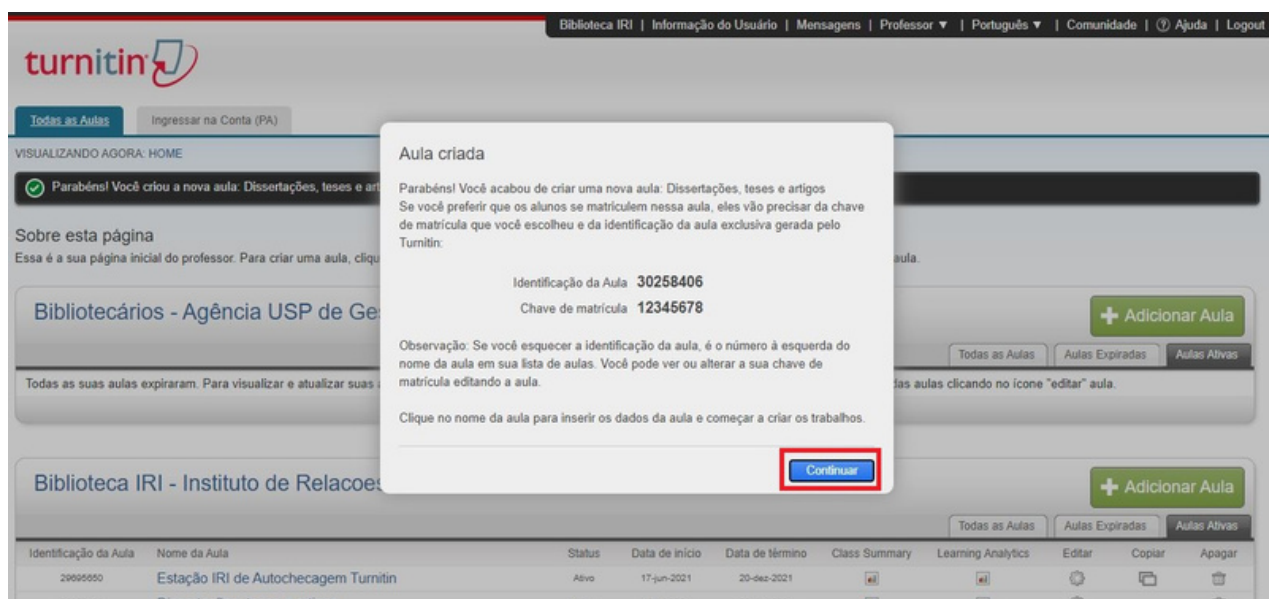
Biblioteca IRI | Informação do Usuário | Mensagens | Professor ▼ | Português ▼ | Comunidade | ⓘ Ajuda | Logout

turnitin

Todas as Aulas | Ingressar na Conta (PA)

VISUALIZANDO AGORA: HOME

Parabéns! Você criou a nova aula: Dissertações, teses e art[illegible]

Sobre esta página
Essa é a sua página inicial do professor. Para criar uma aula, cliq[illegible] aula.

Bibliotecários - Agência USP de Ge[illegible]

+ Adicionar Aula

Todas as Aulas | Aulas Expiradas | Aulas Ativas

Todas as suas aulas expiraram. Para visualizar e atualizar suas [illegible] das aulas clicando no ícone "editar" aula.

Aula criada

Parabéns! Você acabou de criar uma nova aula: Dissertações, teses e artigos
Se você preferir que os alunos se matriculem nessa aula, eles vão precisar da chave de matrícula que você escolheu e da identificação da aula exclusiva gerada pelo Turnitin:

Identificação da Aula 30258406
Chave de matrícula 12345678

Observação: Se você esquecer a identificação da aula, é o número à esquerda do nome da aula em sua lista de aulas. Você pode ver ou alterar a sua chave de matrícula editando a aula.

Clique no nome da aula para inserir os dados da aula e começar a criar os trabalhos.

Continuar

Biblioteca IRI - Instituto de Relacoe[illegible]

+ Adicionar Aula

Todas as Aulas | Aulas Expiradas | Aulas Ativas

| Identificação da Aula | Nome da Aula | Status | Data de início | Data de término | Class Summary | Learning Analytics | Editar | Copiar | Apagar |
|---|---|---|---|---|---|---|---|---|---|
| 29695650 | Estação IRI de Autochecagem Turnitin | Ativo | 17-jun-2021 | 20-dez-2021 | | | | | |